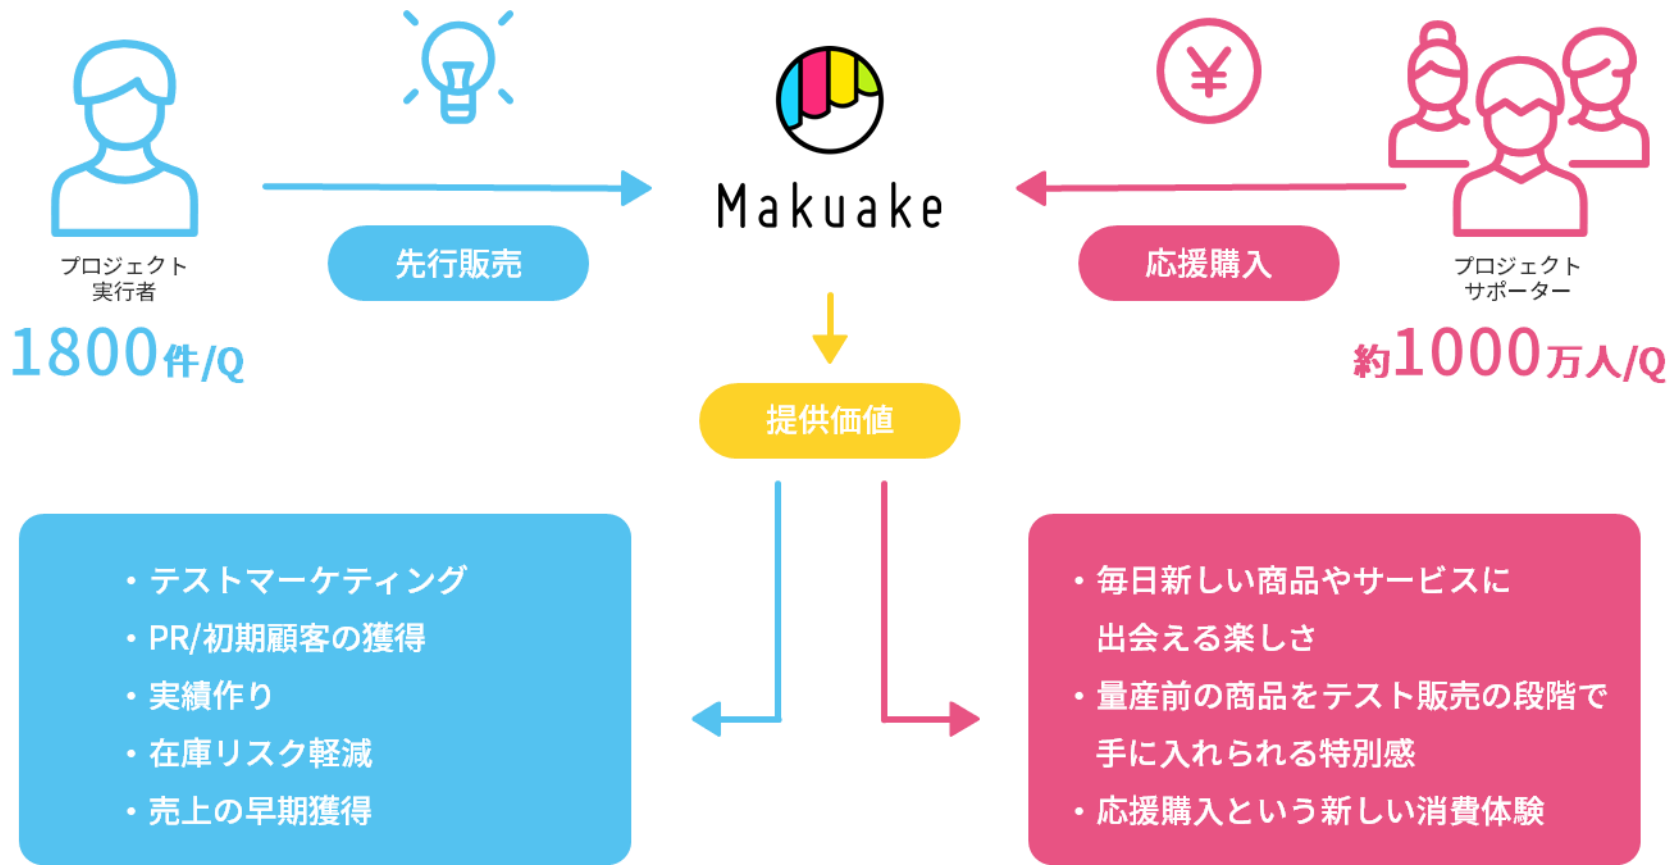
プロジェクト
実行者

1800件/Q

先行販売

Makuake

応援購入

プロジェクト
サポーター

約1000万人/Q

提供価値

・テストマーケティング
・PR/初期顧客の獲得
・実績作り
・在庫リスク軽減
・売上の早期獲得

・毎日新しい商品やサービスに出会える楽しさ
・量産前の商品をテスト販売の段階で手に入れられる特別感
・応援購入という新しい消費体験